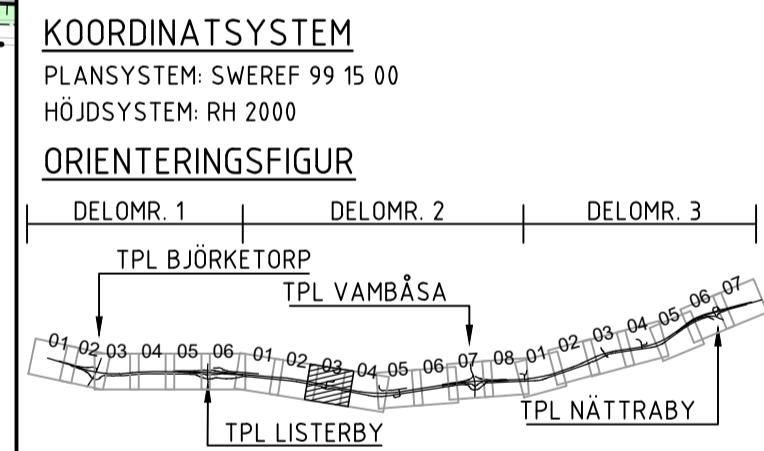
KOORDINATSYSTEM

PLANSYSTEM: SWEREF 99 15 00

HÖJDSYSTEM: RH 2000

ORIENTERINGSFIGUR

DELOMR. 1

DELOMR. 2

DELOMR. 3

TPL BJÖRKETORP

TPL VAMBÅSA

01 02 03 04 05 06 01 02 03 04 05 06 07 08 01 02 03 04 05 06 07

TPL LISTERBY

TPL NÄTTRABY